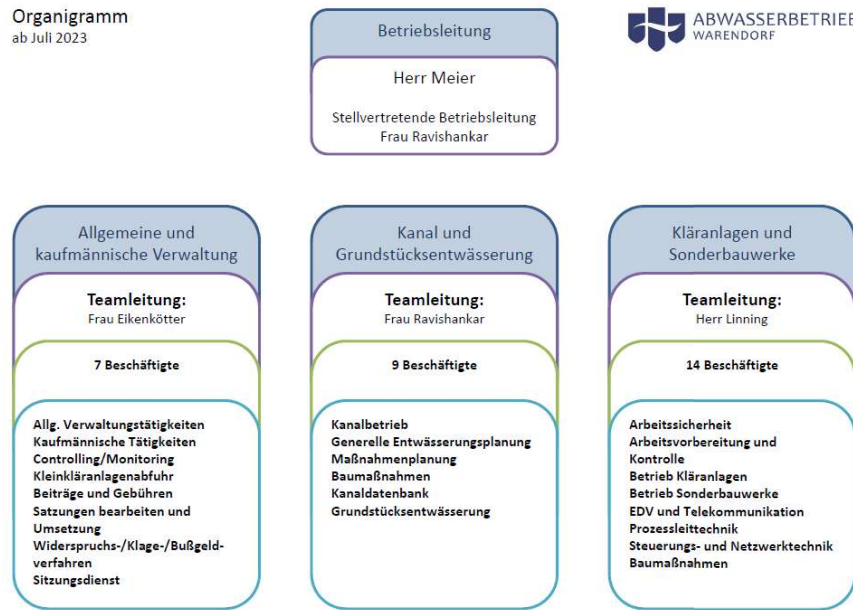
Organigramm
ab Juli 2023

Betriebsleitung

Herr Meier

Stellvertretende Betriebsleitung
Frau Ravishankar

ABWASSERBETRIEB
WARENDORF

Allgemeine und kaufmännische Verwaltung

Teamleitung:
Frau Eikenkötter

7 Beschäftigte

Allg. Verwaltungstätigkeiten
Kaufmännische Tätigkeiten
Controlling/Monitoring
Kleinkläranlagenabfuhr
Beiträge und Gebühren
Satzungen bearbeiten und Umsetzung
Widerspruchs-/Klage-/Bußgeldverfahren
Sitzungsdienst

Kanal und Grundstücksentwässerung

Teamleitung:
Frau Ravishankar

9 Beschäftigte

Kanalbetrieb
Generelle Entwässerungsplanung
Maßnahmenplanung
Baumaßnahmen
Kanaldatenbank
Grundstücksentwässerung

Kläranlagen und Sonderbauwerke

Teamleitung:
Herr Linning

14 Beschäftigte

Arbeitssicherheit
Arbeitsvorbereitung und Kontrolle
Betrieb Kläranlagen
Betrieb Sonderbauwerke
EDV und Telekommunikation
Prozessleittechnik
Steuerungs- und Netzwerktechnik
Baumaßnahmen